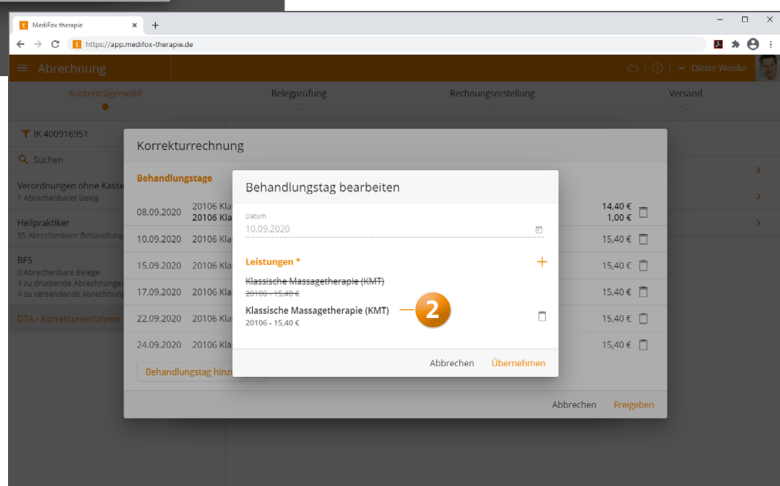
MediFox therapie
https://app.medifox-therapie.de
Abrechnung
Dieter Wenke
Kostenträgerwahl
Belegprüfung
Rechnungserstellung
Versand
IK 400916951
Suchen
Verordnungen ohne Kasse
1 Abrechenbarer Beleg
Heilpraktiker
95 Abrechenbare Behandlung
BFS
0 Abrechenbare Belege
4 zu druckende Abrechnungen
4 zu versendende Abrechnungen
DTA - Korrekturverfahren
Korrekturrechnung
Behandlungstage
08.09.2020 20106 Kla
20106 Kla
14,40 €
1,00 €
10.09.2020 20106 Kla 15,40 €
15.09.2020 20106 Kla 15,40 €
17.09.2020 20106 Kla 15,40 €
22.09.2020 20106 Kla 15,40 €
24.09.2020 20106 Kla 15,40 €
Behandlungstag hinzu
Abbrechen
Freigeben
Behandlungstag bearbeiten
Datum
10.09.2020
Leistungen *
Klassische Massagetherapie (KMT)
20106 - 15,40 €
2
Klassische Massagetherapie (KMT)
20106 - 15,40 €
Abbrechen
Übernehmen